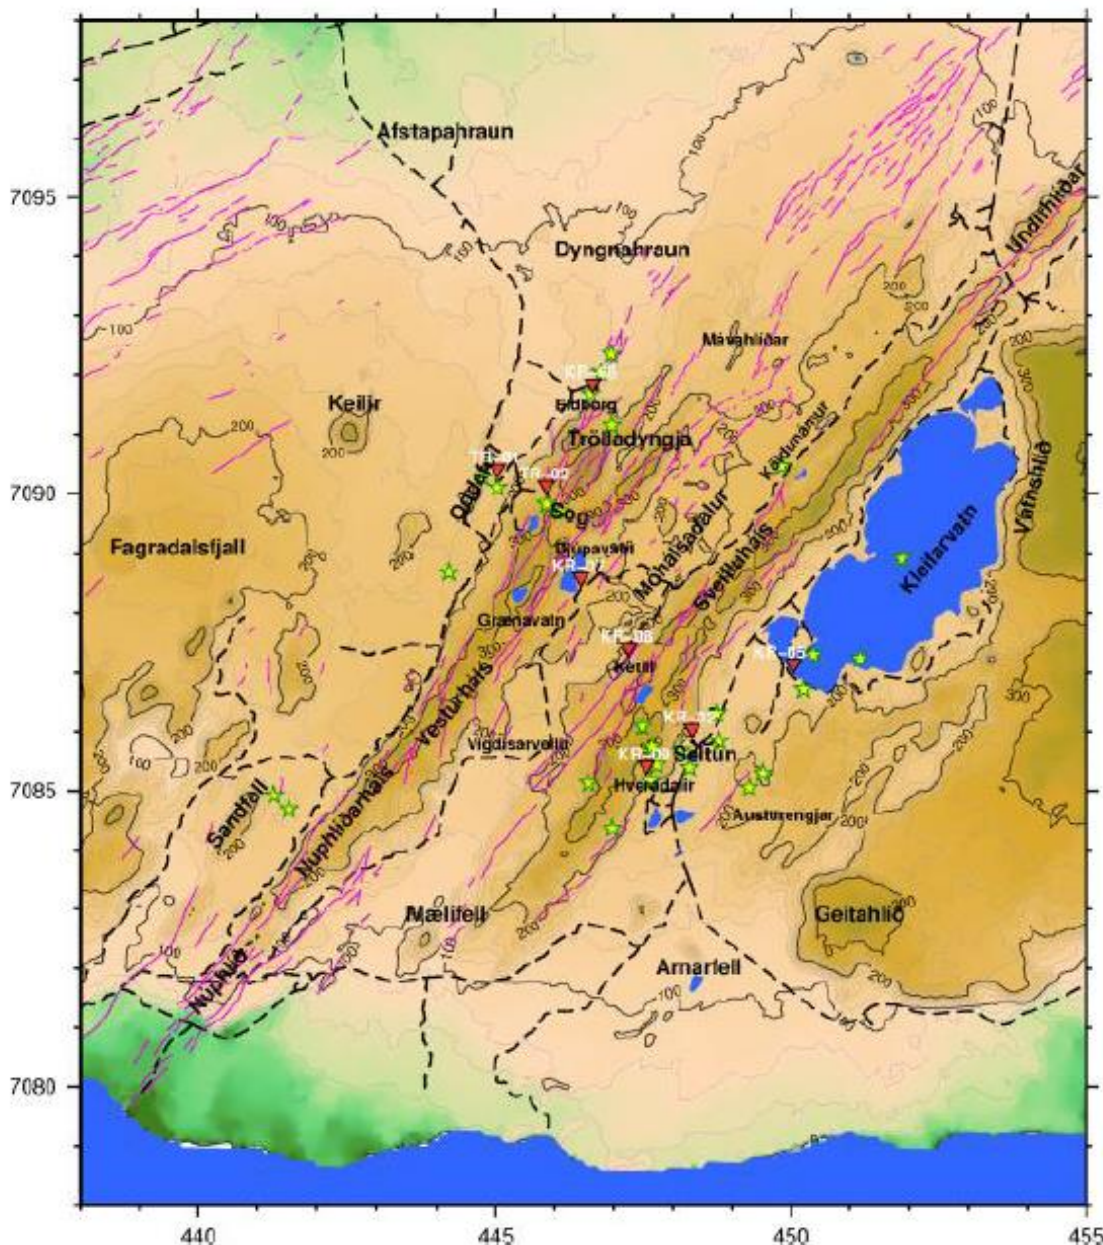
Afstapahraun

7095

Dyngnahraun

Undirhlíðar

Mávahlíðar

KR-08

Eldborg

Keilir

Tröðladyngja

TR-01

TR-02

Oddafell

Kaldranamur

7090

Sog

Fagradalsfjall

Djúpavatn

KR-07

Móhálsadalur

Sveifluháls

Kleifarvatn

Vatnshlíð

Grænavatn

KR-06

KR-05

Ketill

Vesturháls

KR-02

Vigdísarvellir

KR-03

Seltún

7085

Hveradalir

Sandfell

Núpshlíðarháls

Austurengjar

Mælifell

Geitahlíð

Núpshlíð

Arnarfell

7080

100

200

300

440

445

450

455